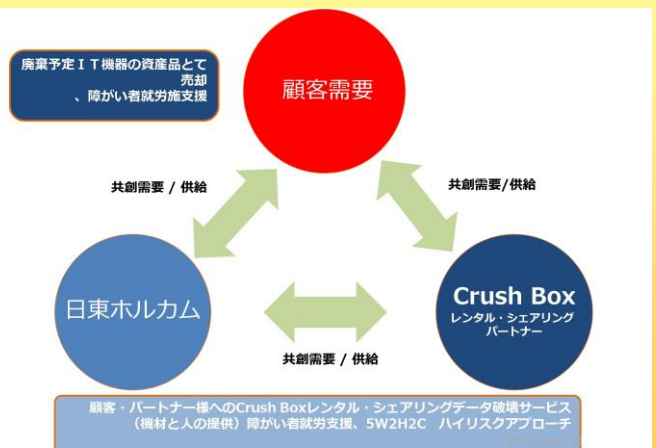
廃棄予定ＩＴ機器の資産品とて売却
、障がい者就労施支援

顧客需要

共創需要 / 供給

共創需要/供給

日東ホルカム

Crush Box
レンタル・シェアリング
パートナー

共創需要 / 供給

顧客・パートナー様へのCrush Boxレンタル・シェアリングデータ破壊サービス
（機材と人の提供）障がい者就労支援、5W2H2C　ハイリスクアプローチ